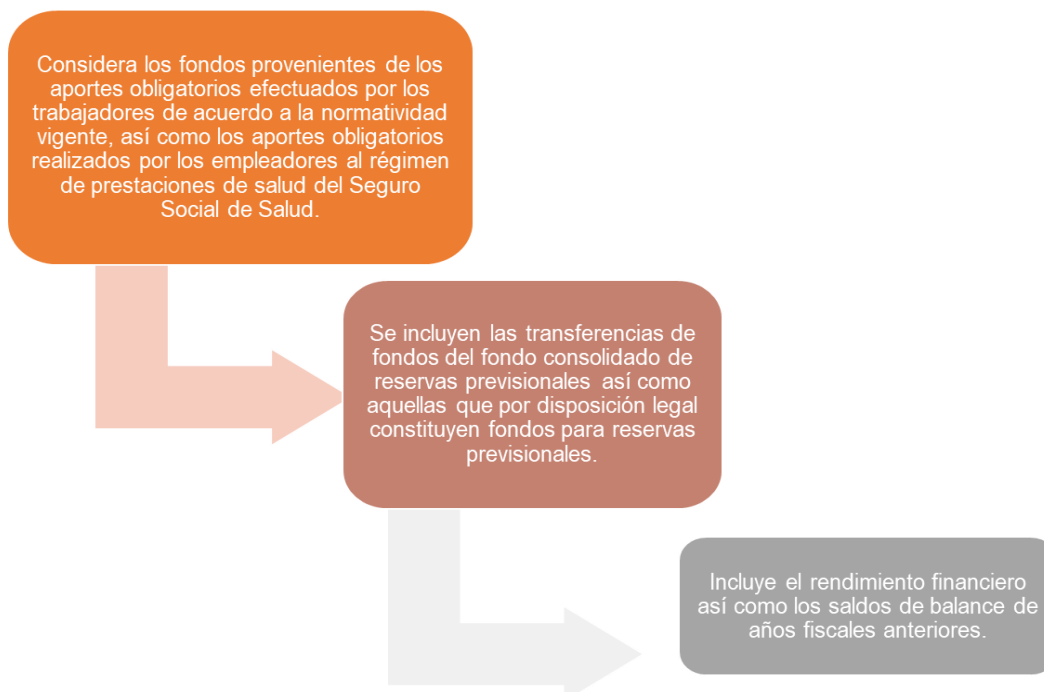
Considera los fondos provenientes de los aportes obligatorios efectuados por los trabajadores de acuerdo a la normatividad vigente, así como los aportes obligatorios realizados por los empleadores al régimen de prestaciones de salud del Seguro Social de Salud.

Se incluyen las transferencias de fondos del fondo consolidado de reservas previsionales así como aquellas que por disposición legal constituyen fondos para reservas previsionales.

Incluye el rendimiento financiero así como los saldos de balance de años fiscales anteriores.